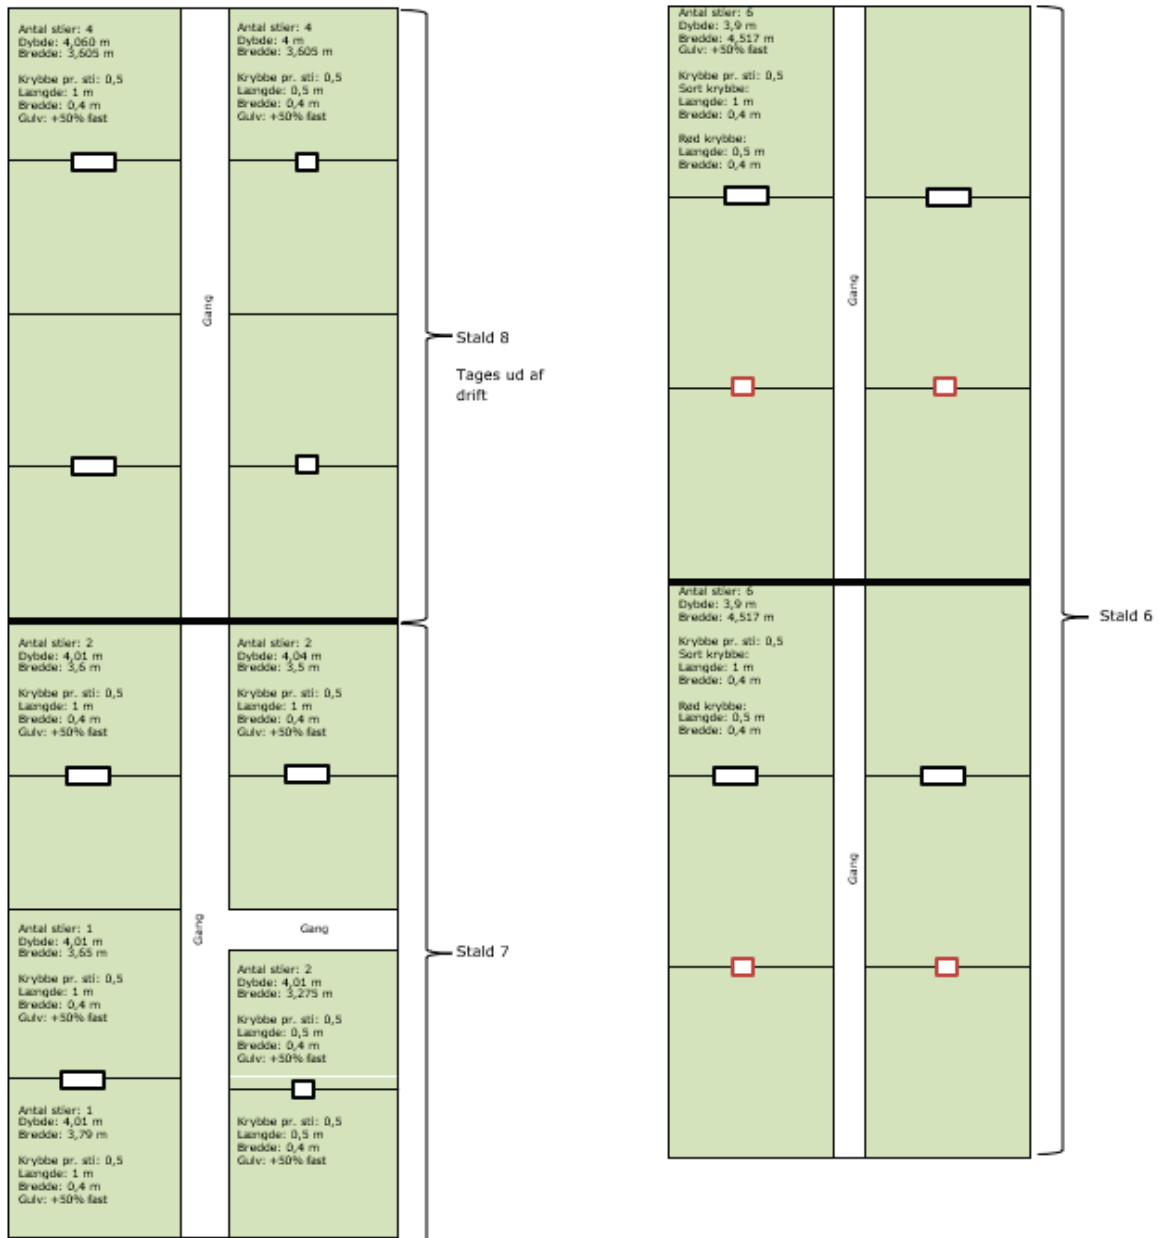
Antal stier: 4
Dybde: 4,060 m
Bredde: 3,605 m

Krybbe pr. sti: 0,5
Længde: 1 m
Bredde: 0,4 m
Gulv: +50% fast

Antal stier: 4
Dybde: 4 m
Bredde: 3,605 m

Krybbe pr. sti: 0,5
Længde: 0,5 m
Bredde: 0,4 m
Gulv: +50% fast

Gang

Stald 8

Tages ud af drift

Antal stier: 2
Dybde: 4,01 m
Bredde: 3,6 m

Krybbe pr. sti: 0,5
Længde: 1 m
Bredde: 0,4 m
Gulv: +50% fast

Antal stier: 2
Dybde: 4,04 m
Bredde: 3,5 m

Krybbe pr. sti: 0,5
Længde: 1 m
Bredde: 0,4 m
Gulv: +50% fast

Gang

Gang

Antal stier: 1
Dybde: 4,01 m
Bredde: 3,65 m

Krybbe pr. sti: 0,5
Længde: 1 m
Bredde: 0,4 m
Gulv: +50% fast

Antal stier: 2
Dybde: 4,01 m
Bredde: 3,275 m

Krybbe pr. sti: 0,5
Længde: 0,5 m
Bredde: 0,4 m
Gulv: +50% fast

Stald 7

Antal stier: 1
Dybde: 4,01 m
Bredde: 3,79 m

Krybbe pr. sti: 0,5
Længde: 1 m
Bredde: 0,4 m
Gulv: +50% fast

Krybbe pr. sti: 0,5
Længde: 0,5 m
Bredde: 0,4 m
Gulv: +50% fast

Antal stier: 6
Dybde: 3,9 m
Bredde: 4,517 m
Gulv: +50% fast

Krybbe pr. sti: 0,5
Sort krybbe:
Længde: 1 m
Bredde: 0,4 m

Rød krybbe:
Længde: 0,5 m
Bredde: 0,4 m

Gang

Antal stier: 6
Dybde: 3,9 m
Bredde: 4,517 m

Krybbe pr. sti: 0,5
Sort krybbe:
Længde: 1 m
Bredde: 0,4 m

Rød krybbe:
Længde: 0,5 m
Bredde: 0,4 m

Gang

Stald 6